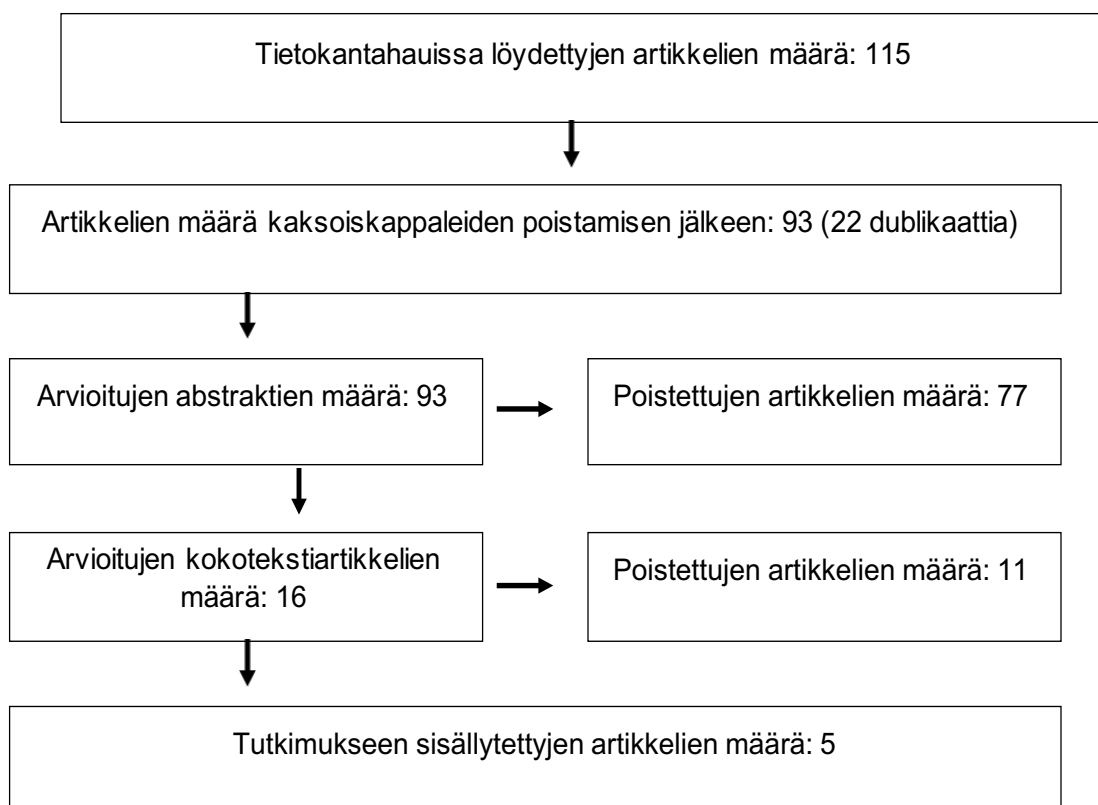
Tietokantahauissa löydettyjen artikkelien määrä: 115

Artikkelien määrä kaksoiskappaleiden poistamisen jälkeen: 93 (22 dublikaattia)

Arvioitujen abstraktien määrä: 93

Poistettujen artikkelien määrä: 77

Arvioitujen kokotekstiartikkelien määrä: 16

Poistettujen artikkelien määrä: 11

Tutkimukseen sisällytettyjen artikkelien määrä: 5